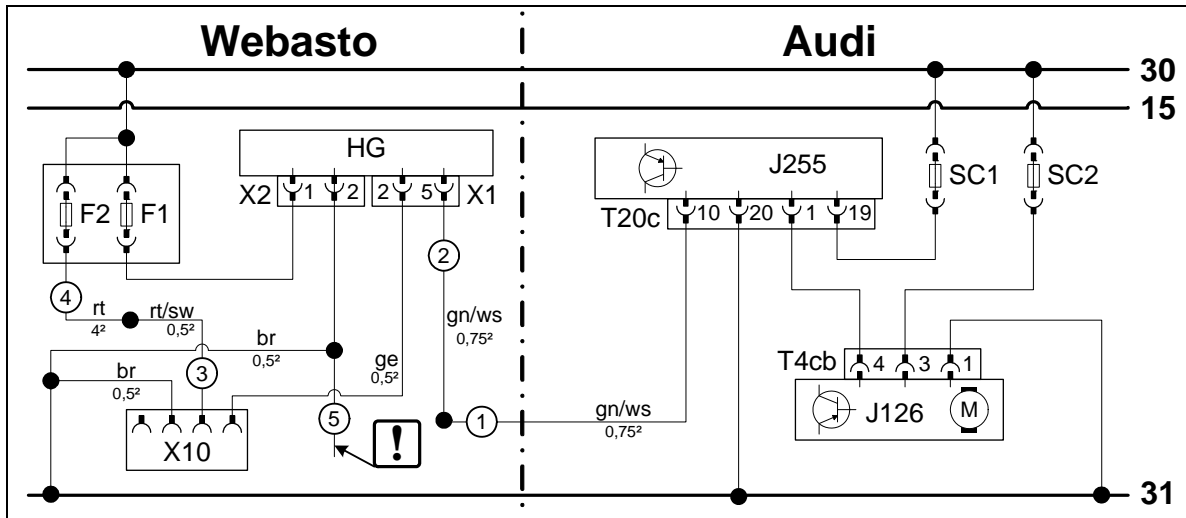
Webasto

Audi

30

15

HG

X2 1 2

2 5 X1

F2 F1

J255

SC1

SC2

T20c 10 20 1 19

2

4

rt
4²

rt/sw
0,5²

br
0,5²

gn/ws
0,75²

br
0,5²

3

ge
0,5²

T4cb 4 3 1

J126

M

5

1

gn/ws
0,75²

X10

!

31